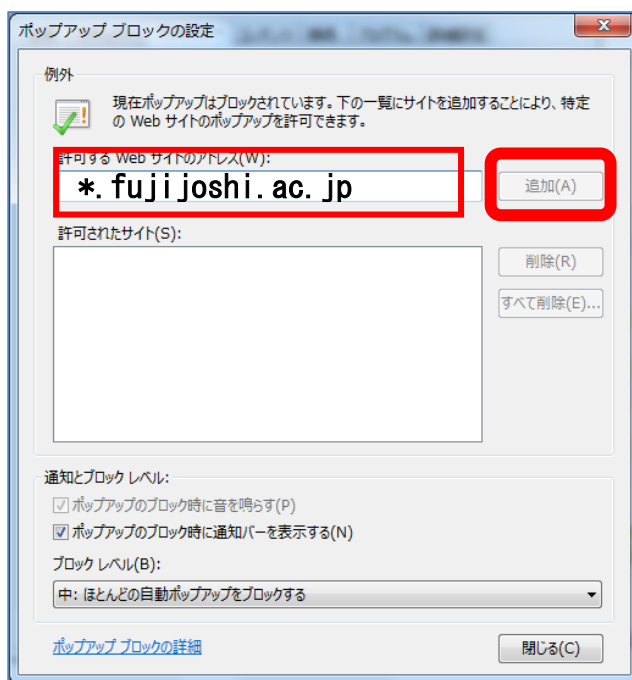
ポップアップ ブロックの設定

例外

現在ポップアップはブロックされています。下の一覧にサイトを追加することにより、特定の Web サイトのポップアップを許可できます。

許可する Web サイトのアドレス(W):

*.fujijoshi.ac.jp

追加(A)

許可されたサイト(S):

削除(R)

すべて削除(E)...

通知とブロック レベル:

ポップアップのブロック時に音を鳴らす(P)

ポップアップのブロック時に通知バーを表示する(N)

ブロック レベル(B):

中: ほとんどの自動ポップアップをブロックする

ポップアップ ブロックの詳細

閉じる(C)